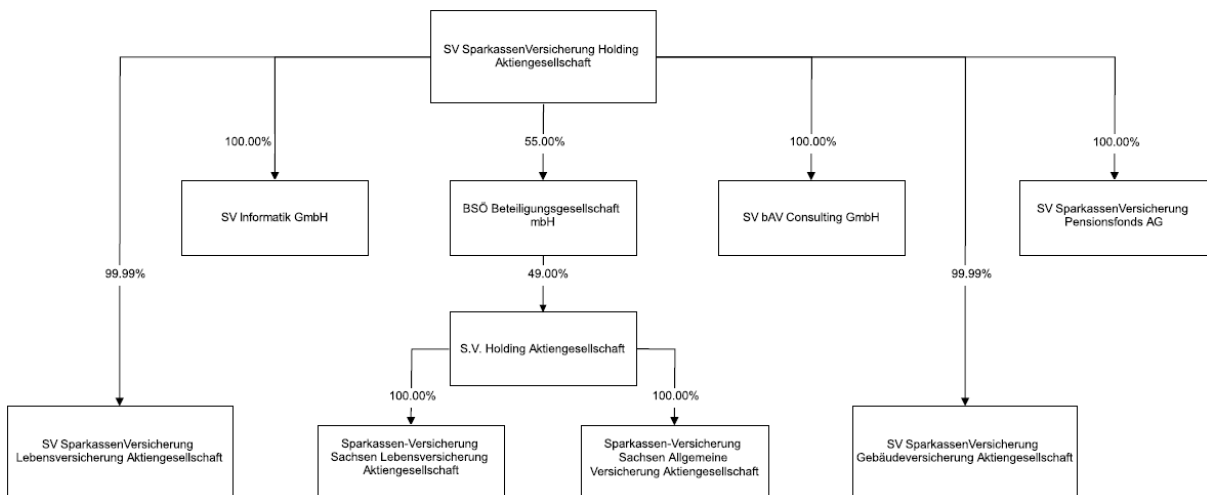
SV SparkassenVersicherung Holding Aktiengesellschaft

100.00%

SV Informatik GmbH

55.00%

BSÖ Beteiligungsgesellschaft mbH

100.00%

SV bAV Consulting GmbH

100.00%

SV SparkassenVersicherung Pensionsfonds AG

99.99%

49.00%

99.99%

S.V. Holding Aktiengesellschaft

100.00%

100.00%

SV SparkassenVersicherung Lebensversicherung Aktiengesellschaft

Sparkassen-Versicherung Sachsen Lebensversicherung Aktiengesellschaft

Sparkassen-Versicherung Sachsen Allgemeine Versicherung Aktiengesellschaft

SV SparkassenVersicherung Gebäudeversicherung Aktiengesellschaft